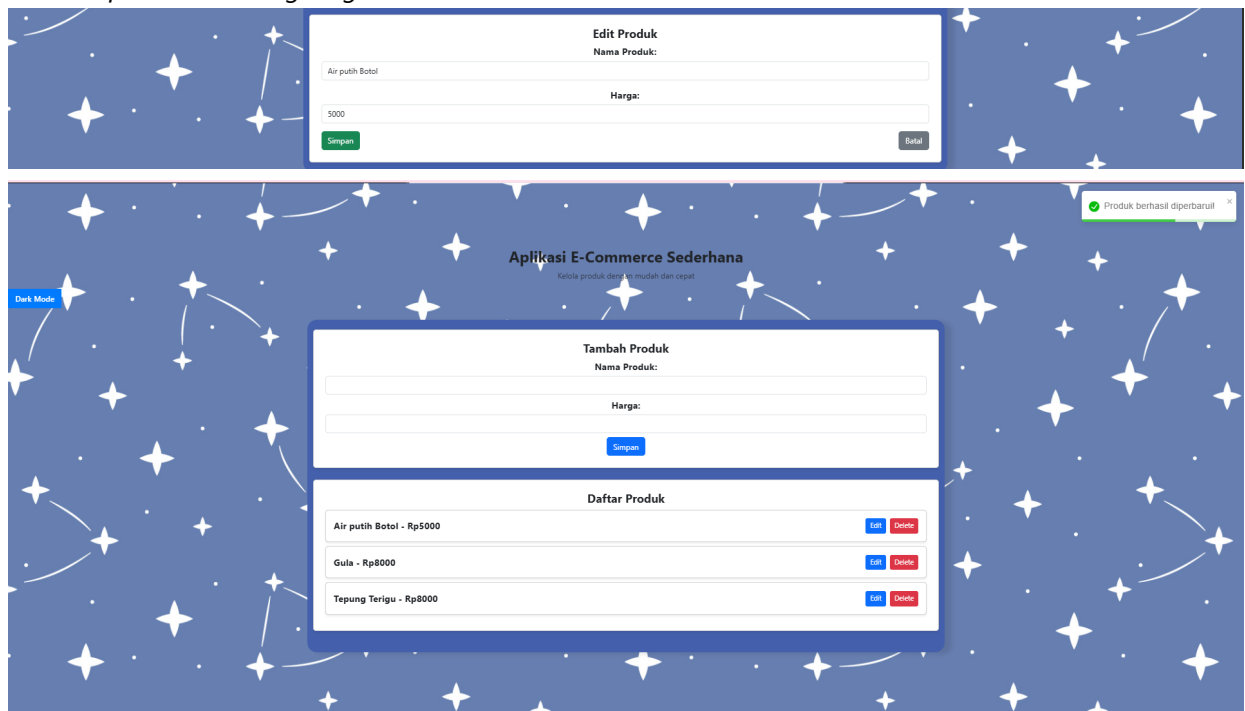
Edit Produk
Nama Produk:
Air putih Botol
Harga:
5000
Simpan
Batal

Produk berhasil diperbarui!
×

Aplikasi E-Commerce Sederhana
Kelola produk dengan mudah dan cepat

Dark Mode

Tambah Produk
Nama Produk:
Harga:
Simpan

Daftar Produk
Air putih Botol - Rp5000
Edit
Delete
Gula - Rp8000
Edit
Delete
Tepung Terigu - Rp8000
Edit
Delete